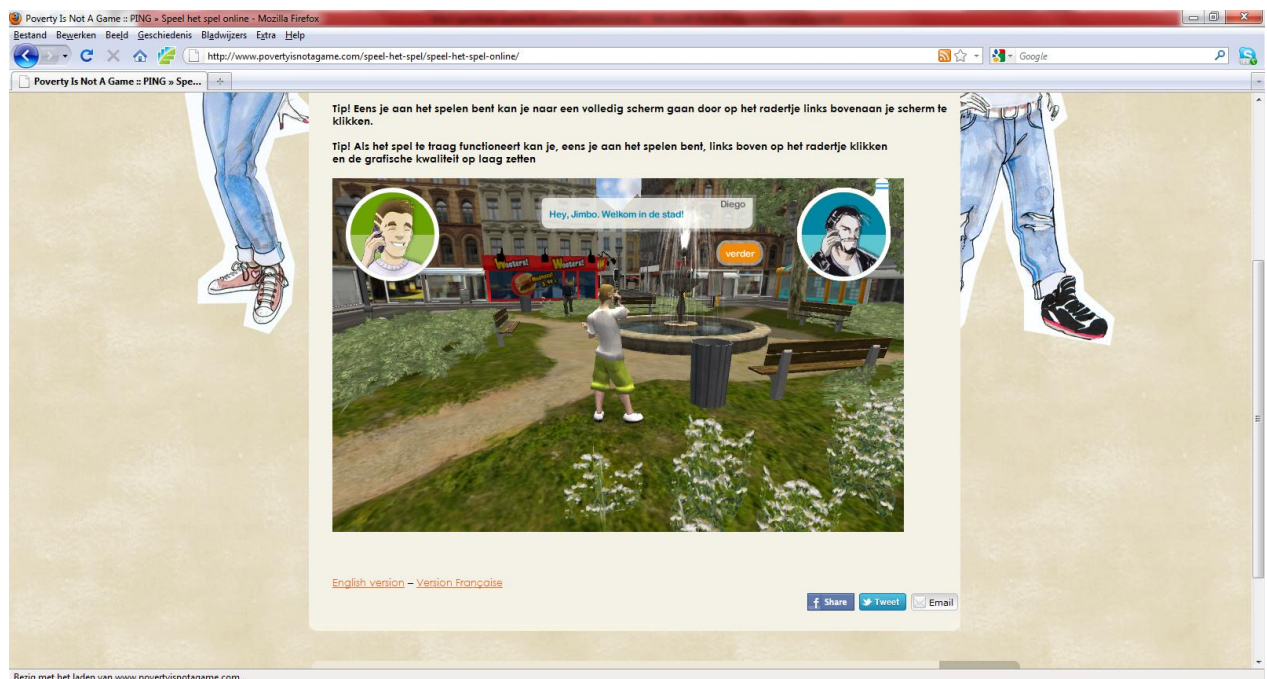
Poverty Is Not A Game :: PING » Speel het spel online - Mozilla Firefox

Bestand Bewerken Beeld Geschiedenis Bladwijzers Extra Help

http://www.povertyisnotagame.com/speel-het-spel/speel-het-spel-online/

Google

Poverty Is Not A Game :: PING » Spe...

Tip! Eens je aan het spelen bent kan je naar een volledig scherm gaan door op het radertje links bovenaan je scherm te klikken.

Tip! Als het spel te traag functioneert kan je, eens je aan het spelen bent, links boven op het radertje klikken en de grafische kwaliteit op laag zetten

Diego

Hey, Jimbo. Welkom in de stad!

verder

Wooster! Wooster!

English version – Version Française

Share Tweet Email

Bezig met het laden van www.povertyisnotagame.com...